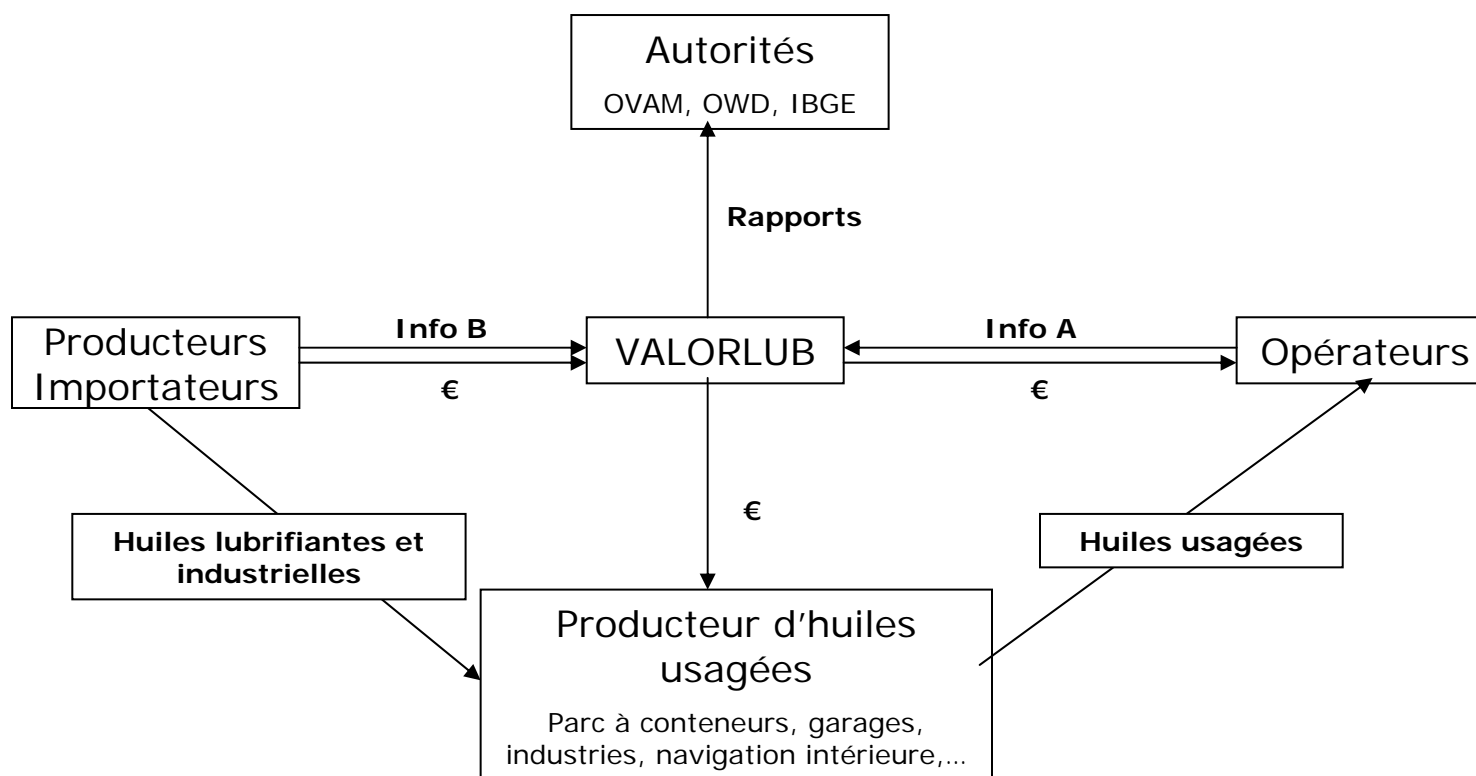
Autorités
OVAM, OWD, IBGE

Rapports

Producteurs Importateurs

Info B

€

VALORLUB

Info A

€

Opérateurs

€

Huiles lubrifiantes et industrielles

Huiles usagées

Producteur d'huiles usagées

Parc à conteneurs, garages, industries, navigation intérieure,...